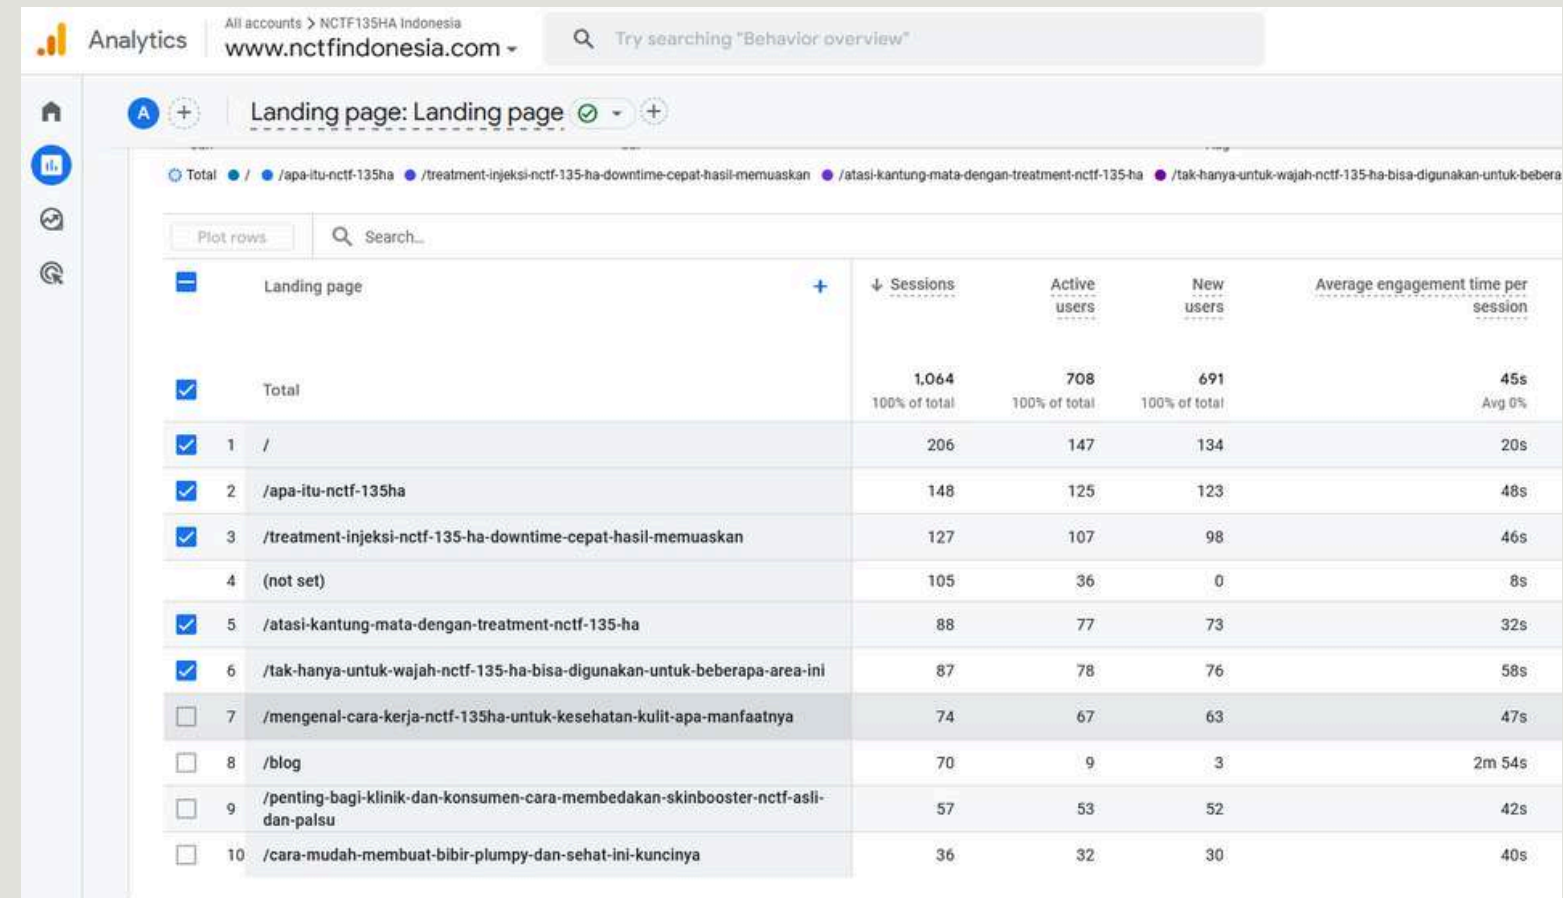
Analytics All accounts > NCTF135HA Indonesia www.nctfindonesia.com

Try searching "Behavior overview"

A + Landing page: Landing page +

Total / /apa-itu-nctf-135ha /treatment-injeksi-nctf-135-ha-downtime-cepat-hasil-memuaskan /atasi-kantung-mata-dengan-treatment-nctf-135-ha /tak-hanya-untuk-wajah-nctf-135-ha-bisa-digunakan-untuk-bebera

Plot rows Search...

| | | Landing page | Sessions | Active users | New users | Average engagement time per session |
|---|---|---|---|---|---|---|
| | | Total | 1,064 100% of total | 708 100% of total | 691 100% of total | 45s Avg 0% |
| | 1 | / | 206 | 147 | 134 | 20s |
| | 2 | /apa-itu-nctf-135ha | 148 | 125 | 123 | 48s |
| | 3 | /treatment-injeksi-nctf-135-ha-downtime-cepat-hasil-memuaskan | 127 | 107 | 98 | 46s |
| | 4 | (not set) | 105 | 36 | 0 | 8s |
| | 5 | /atasi-kantung-mata-dengan-treatment-nctf-135-ha | 88 | 77 | 73 | 32s |
| | 6 | /tak-hanya-untuk-wajah-nctf-135-ha-bisa-digunakan-untuk-beberapa-area-ini | 87 | 78 | 76 | 58s |
| | 7 | /mengenal-cara-kerja-nctf-135ha-untuk-kesehatan-kulit-apa-manfaatnya | 74 | 67 | 63 | 47s |
| | 8 | /blog | 70 | 9 | 3 | 2m 54s |
| | 9 | /penting-bagi-klinik-dan-konsumen-cara-membedakan-skinbooster-nctf-asli-dan-palsu | 57 | 53 | 52 | 42s |
| | 10 | /cara-mudah-membuat-bibir-plumpy-dan-sehat-ini-kuncinya | 36 | 32 | 30 | 40s |